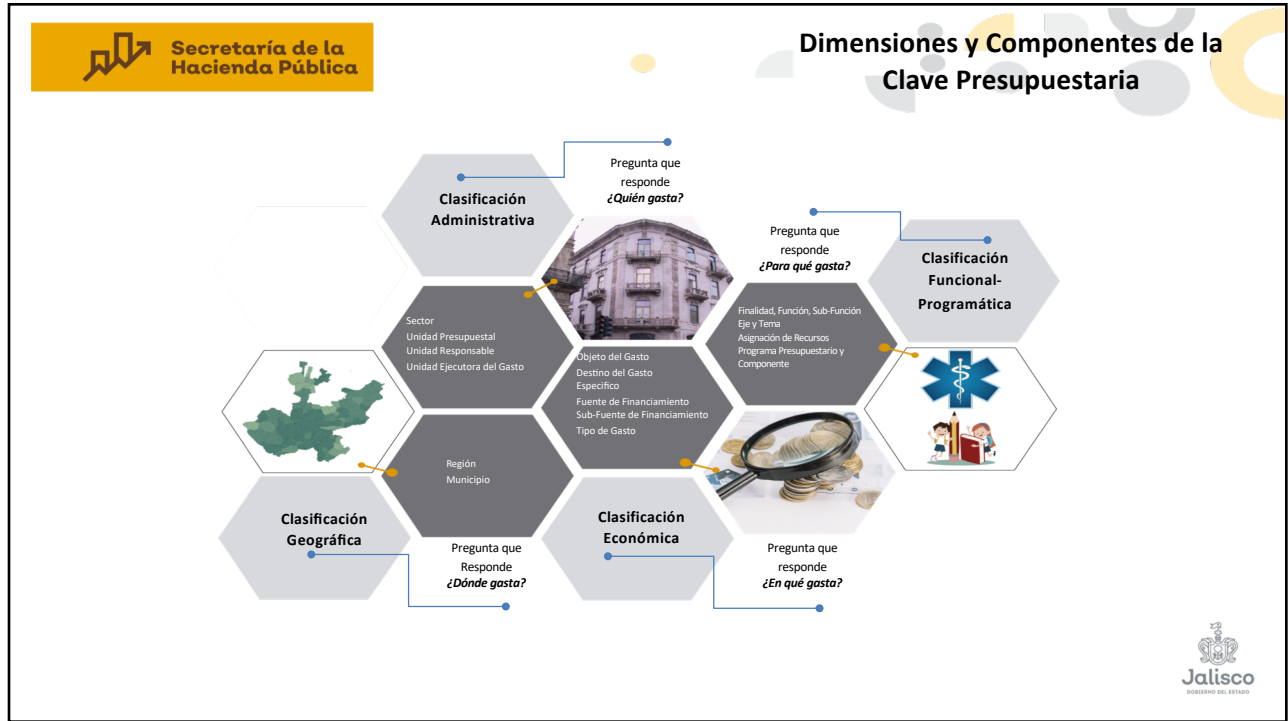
Secretaría de la Hacienda Pública

Dimensiones y Componentes de la Clave Presupuestaria

Clasificación Administrativa

Pregunta que responde
¿Quién gasta?

Pregunta que responde
¿Para qué gasta?

Clasificación Funcional-Programática

Sector
Unidad Presupuestal
Unidad Responsable
Unidad Ejecutora del Gasto

Finalidad, Función, Sub-Función
Eje y Tema
Asignación de Recursos
Programa Presupuestario y Componente

Objeto del Gasto
Destino del Gasto
Especifico
Fuente de Financiamiento
Sub-Fuente de Financiamiento
Tipo de Gasto

Región
Municipio

Clasificación Geográfica

Clasificación Económica

Pregunta que Responde
¿Dónde gasta?

Pregunta que responde
¿En qué gasta?

Jalisco
GOBIERNO DEL ESTADO